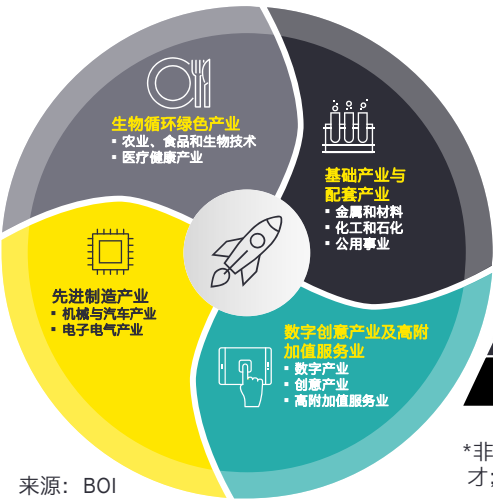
生物循环绿色产业
▪ 农业、食品和生物技术
▪ 医疗健康产业

基础产业与配套产业
▪ 金属和材料
▪ 化工和石化
▪ 公用事业

先进制造产业
▪ 机械与汽车产业
▪ 电子电气产业

数字创意产业及高附加值服务业
▪ 数字产业
▪ 创意产业
▪ 高附加值服务业

*非
才

来源：BOI